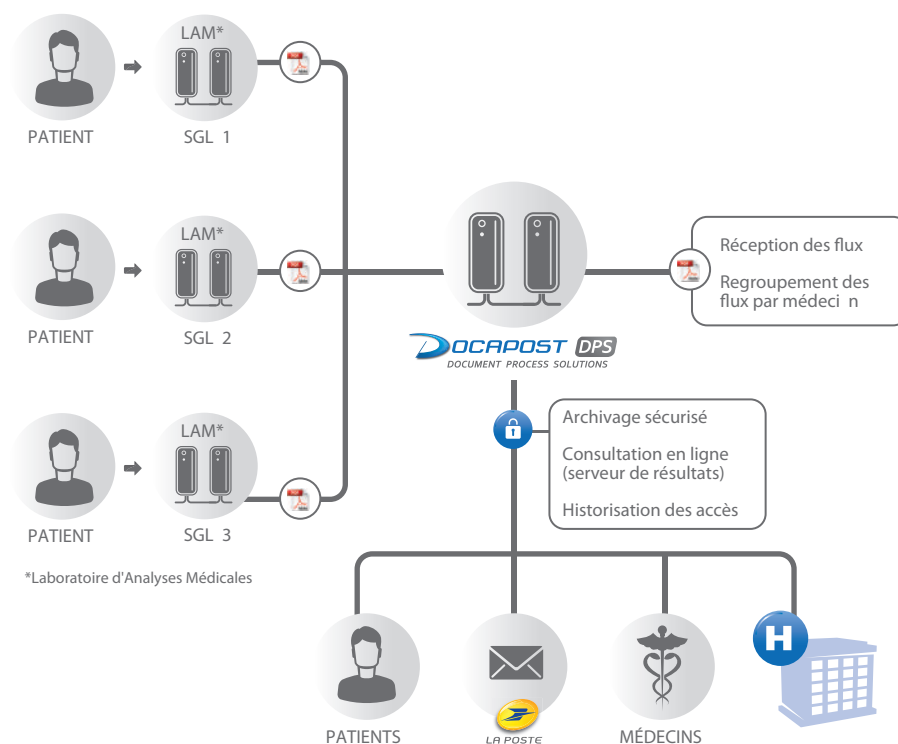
LAM*

PATIENT

SGL 1

LAM*

PATIENT

SGL 2

LAM*

PATIENT

SGL 3

*Laboratoire d'Analyses Médicales

Réception des flux

Regroupement des flux par médeci n

DOCAPOST DPS
DOCUMENT PROCESS SOLUTIONS

Archivage sécurisé

Consultation en ligne (serveur de résultats)

Historisation des accès

H

PATIENTS

LA POSTE

MÉDECINS